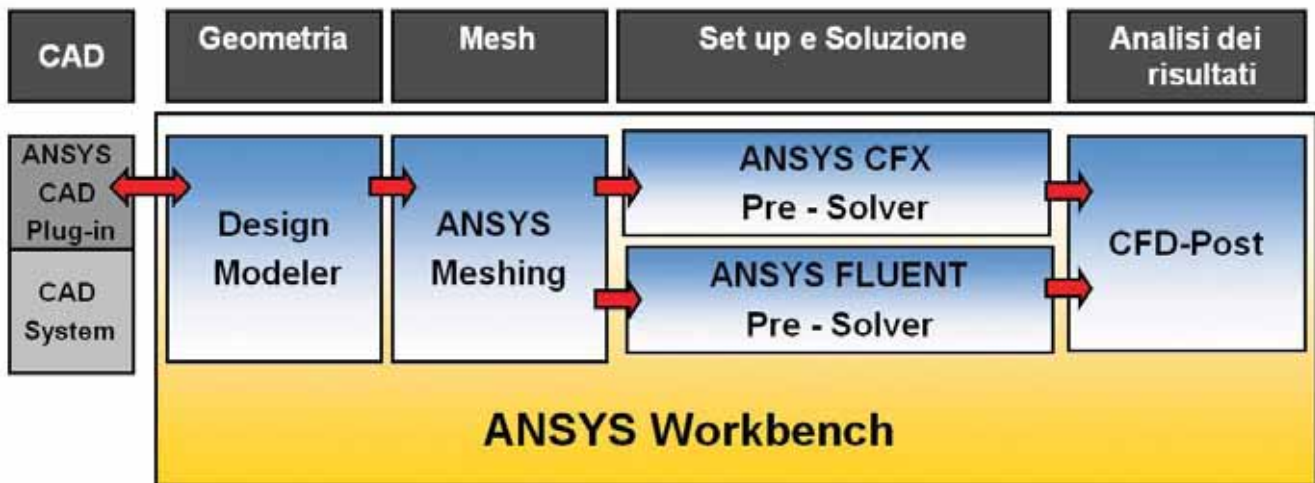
CAD

Geometria

Mesh

Set up e Soluzione

Analisi dei risultati

ANSYS CAD Plug-in

CAD System

Design Modeler

ANSYS Meshing

ANSYS CFX
Pre - Solver

ANSYS FLUENT
Pre - Solver

CFD-Post

ANSYS Workbench